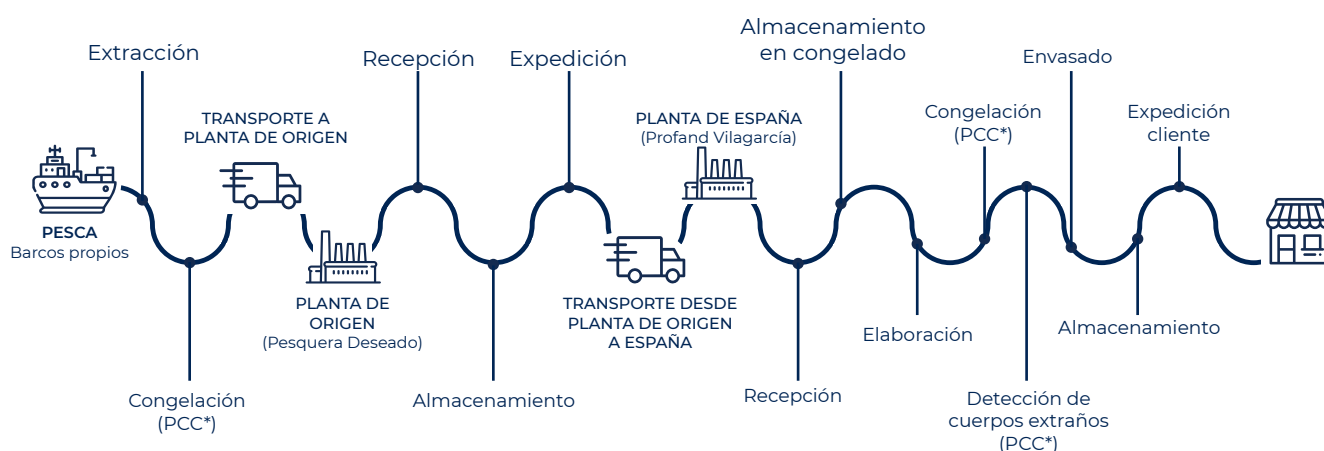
PESCA
Barcos propios

Extracción

Congelación (PCC*)

TRANSPORTE A PLANTA DE ORIGEN

PLANTA DE ORIGEN
(Pesquera Deseado)

Recepción

Almacenamiento

Expedición

TRANSPORTE DESDE PLANTA DE ORIGEN A ESPAÑA

PLANTA DE ESPAÑA
(Profand Vilagarcía)

Recepción

Almacenamiento en congelado

Elaboración

Congelación (PCC*)

Detección de cuerpos extraños (PCC*)

Envasado

Almacenamiento

Expedición cliente